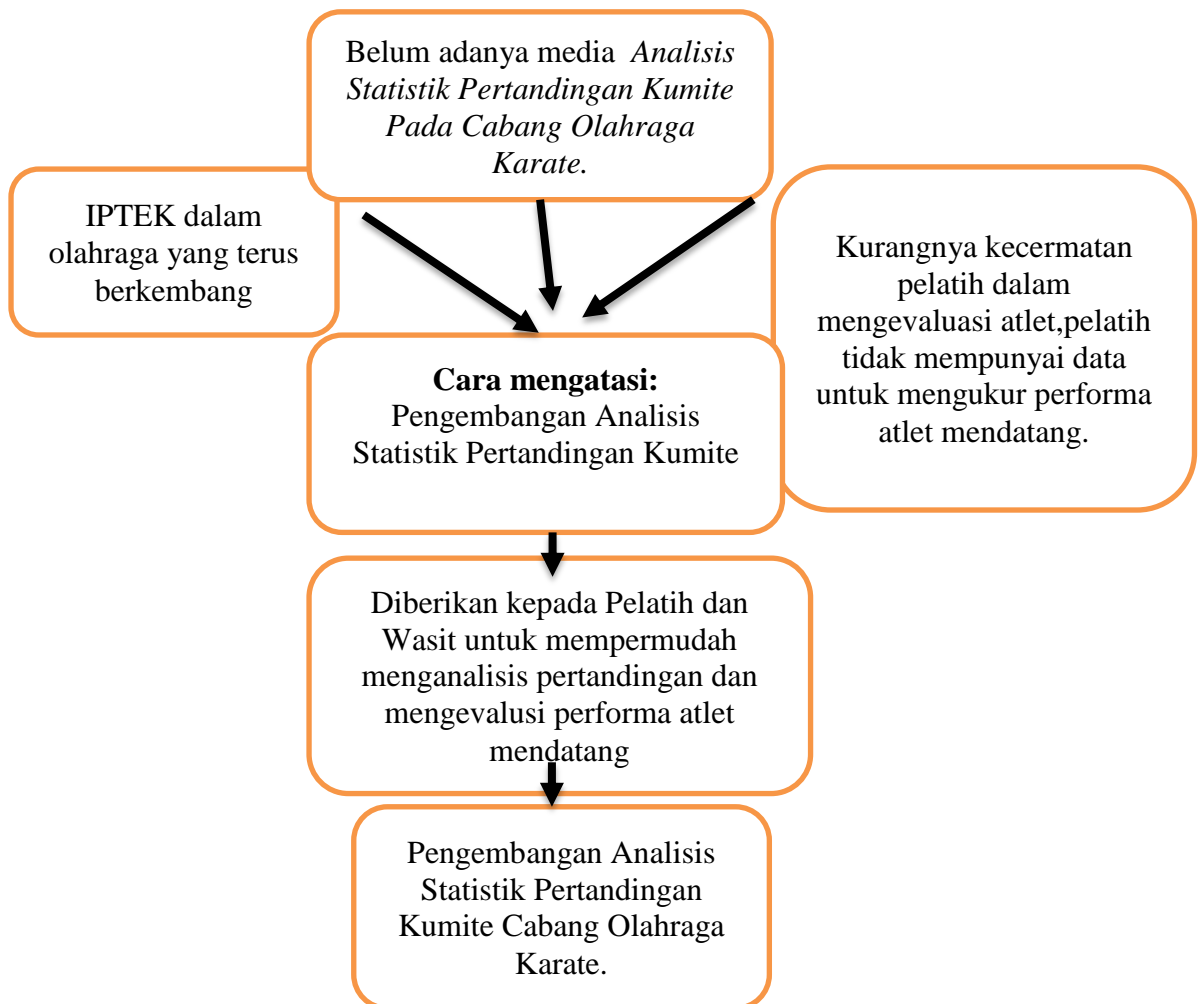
Belum adanya media *Analisis Statistik Pertandingan Kumite Pada Cabang Olahraga Karate.*

IPTEK dalam olahraga yang terus berkembang

Kurangnya kecermatan pelatih dalam mengevaluasi atlet,pelatih tidak mempunyai data untuk mengukur performa atlet mendatang.

**Cara mengatasi:**
Pengembangan Analisis Statistik Pertandingan Kumite

Diberikan kepada Pelatih dan Wasit untuk mempermudah menganalisis pertandingan dan mengevalusi performa atlet mendatang

Pengembangan Analisis Statistik Pertandingan Kumite Cabang Olahraga Karate.